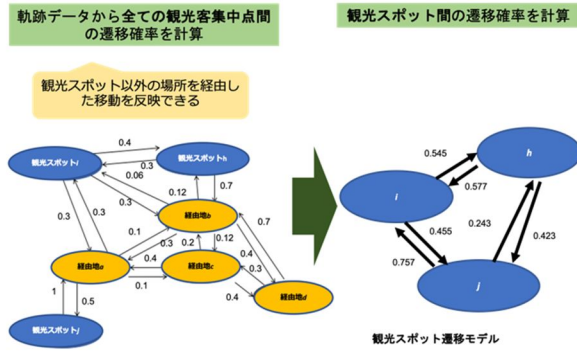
軌跡データから全ての観光客集中点間の遷移確率を計算

観光スポット間の遷移確率を計算

観光スポット以外の場所を経由した移動を反映できる

0.4

観光スポット$i$

観光スポット$h$

0.3

0.06

0.12

0.7

0.3

0.3

経由地$b$

0.7

0.1

0.3

0.2

0.12

経由地$a$

0.4

経由地$c$

0.3

0.4

0.3

1

0.5

0.1

0.4

経由地$d$

観光スポット$j$

0.545

$h$

$i$

0.577

0.243

0.455

0.423

0.757

$j$

観光スポット遷移モデル